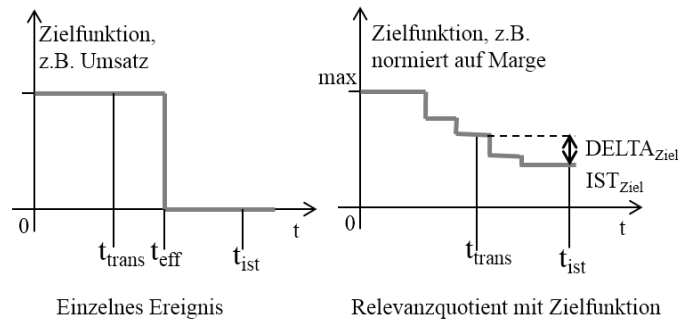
Zielfunktion, z.B. Umsatz

0

$t_{trans}$ $t_{eff}$ $t_{ist}$ t

Einzelnes Ereignis

Zielfunktion, z.B. normiert auf Marge

max

$DELTA_{Ziel}$

$IST_{Ziel}$

0

$t_{trans}$ $t_{ist}$ t

Relevanzquotient mit Zielfunktion